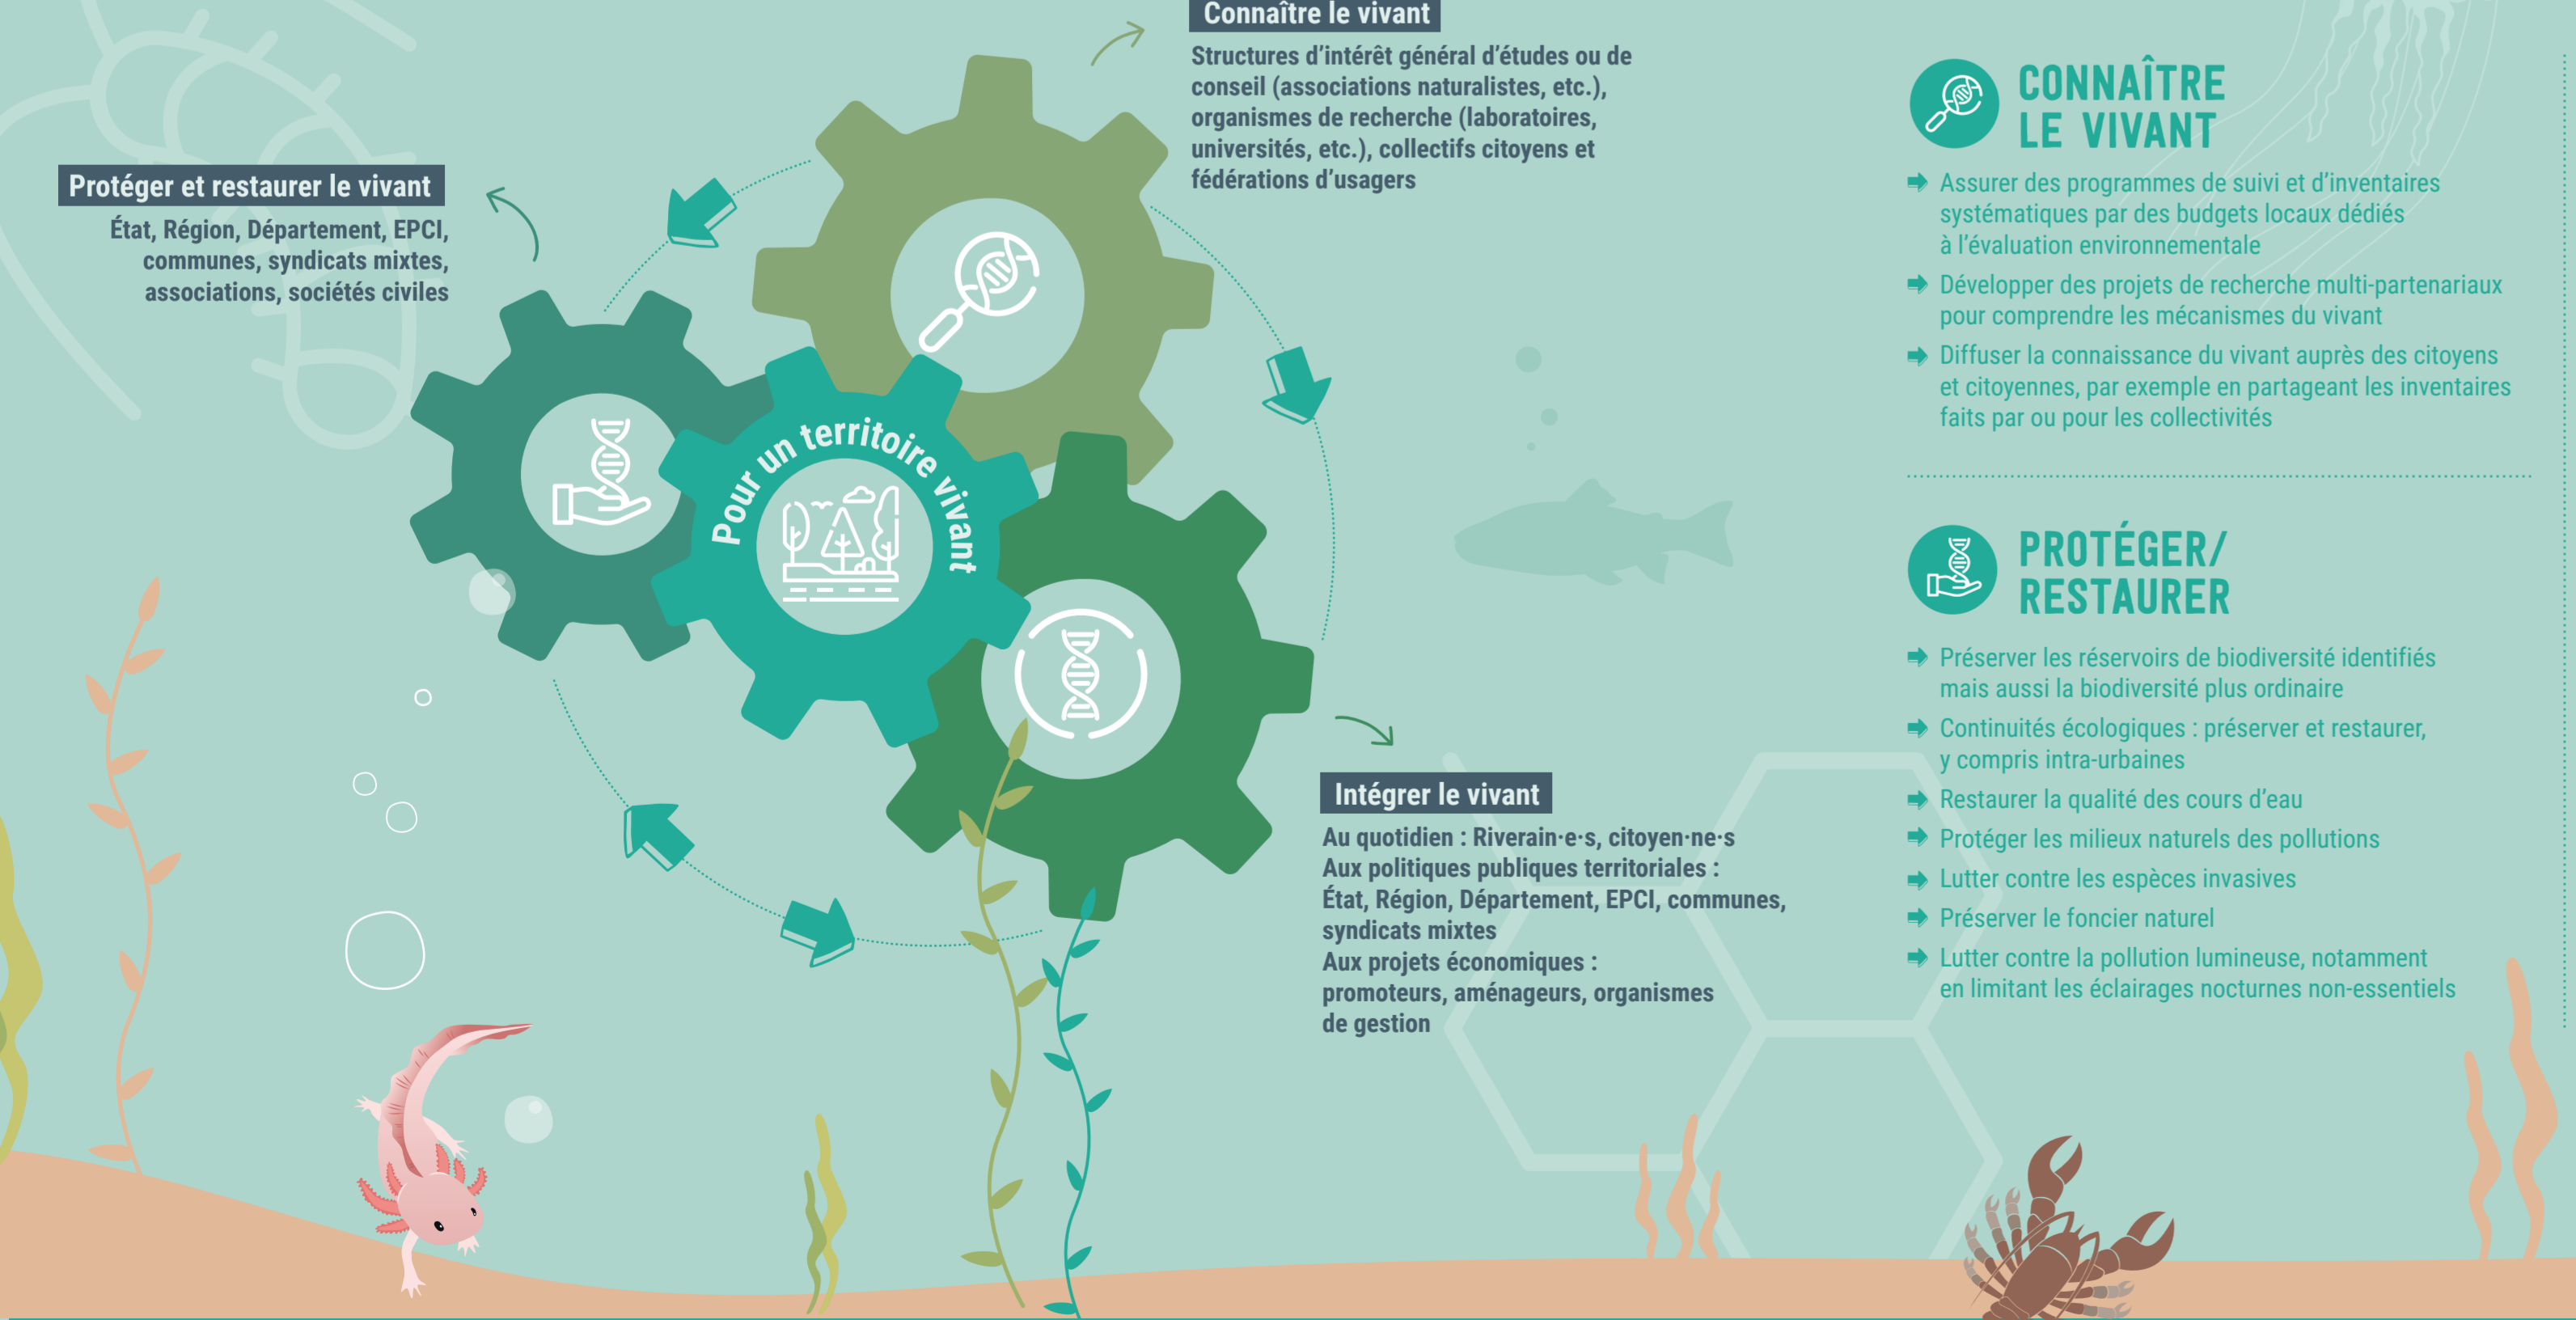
Connaître le vivant

Structures d'intérêt général d'études ou de conseil (associations naturalistes, etc.), organismes de recherche (laboratoires, universités, etc.), collectifs citoyens et fédérations d'usagers

Protéger et restaurer le vivant

État, Région, Département, EPCI, communes, syndicats mixtes, associations, sociétés civiles

Pour un territoire vivant

Intégrer le vivant

Au quotidien : Riverain·e·s, citoyen·ne·s
Aux politiques publiques territoriales :
État, Région, Département, EPCI, communes, syndicats mixtes
Aux projets économiques :
promoteurs, aménageurs, organismes de gestion

CONNAÎTRE LE VIVANT

Assurer des programmes de suivi et d'inventaires systématiques par des budgets locaux dédiés à l'évaluation environnementale

Développer des projets de recherche multi-partenariaux pour comprendre les mécanismes du vivant

Diffuser la connaissance du vivant auprès des citoyens et citoyennes, par exemple en partageant les inventaires faits par ou pour les collectivités

PROTÉGER/ RESTAURER

Préserver les réservoirs de biodiversité identifiés mais aussi la biodiversité plus ordinaire

Continuités écologiques : préserver et restaurer, y compris intra-urbaines

Restaurer la qualité des cours d'eau

Protéger les milieux naturels des pollutions

Lutter contre les espèces invasives

Préserver le foncier naturel

Lutter contre la pollution lumineuse, notamment en limitant les éclairages nocturnes non-essentiels